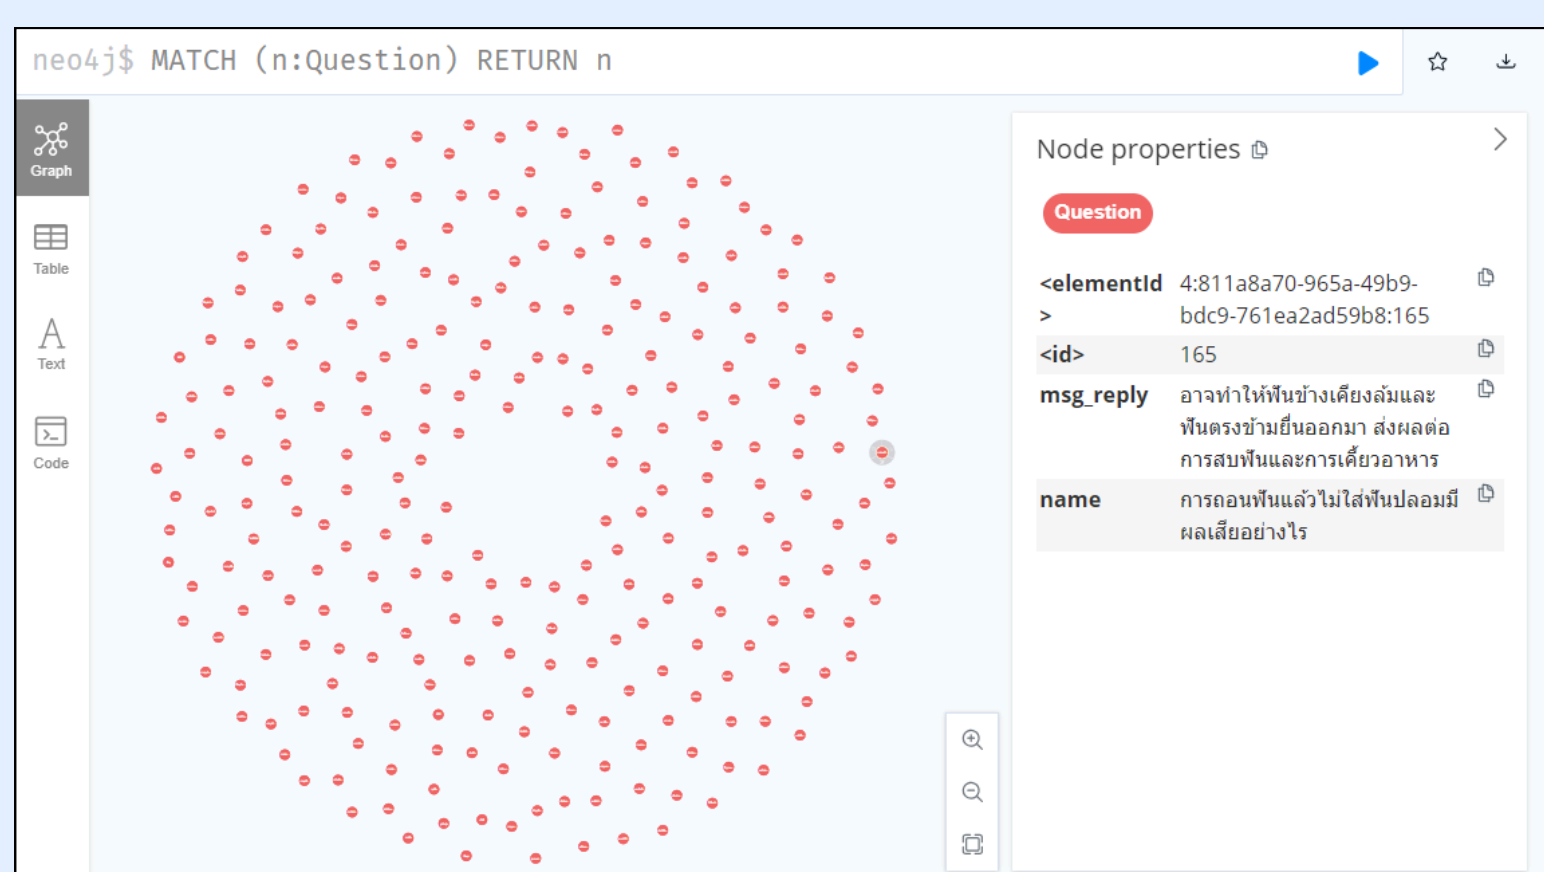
neo4j$ MATCH (n:Question) RETURN n

Graph

Table

Text

Code

Node properties

Question

| <elementId> | 4:811a8a70-965a-49b9-bdc9-761ea2ad59b8:165 |
|---|---|
| <id> | 165 |
| msg_reply | อาจทำให้ฟันข้างเคียงล้มและฟันตรงข้ามยื่นออกมา ส่งผลต่อการสบฟันและการเคี้ยวอาหาร |
| name | การถอนฟันแล้วไม่ใส่ฟันปลอมมีผลเสียอย่างไร |